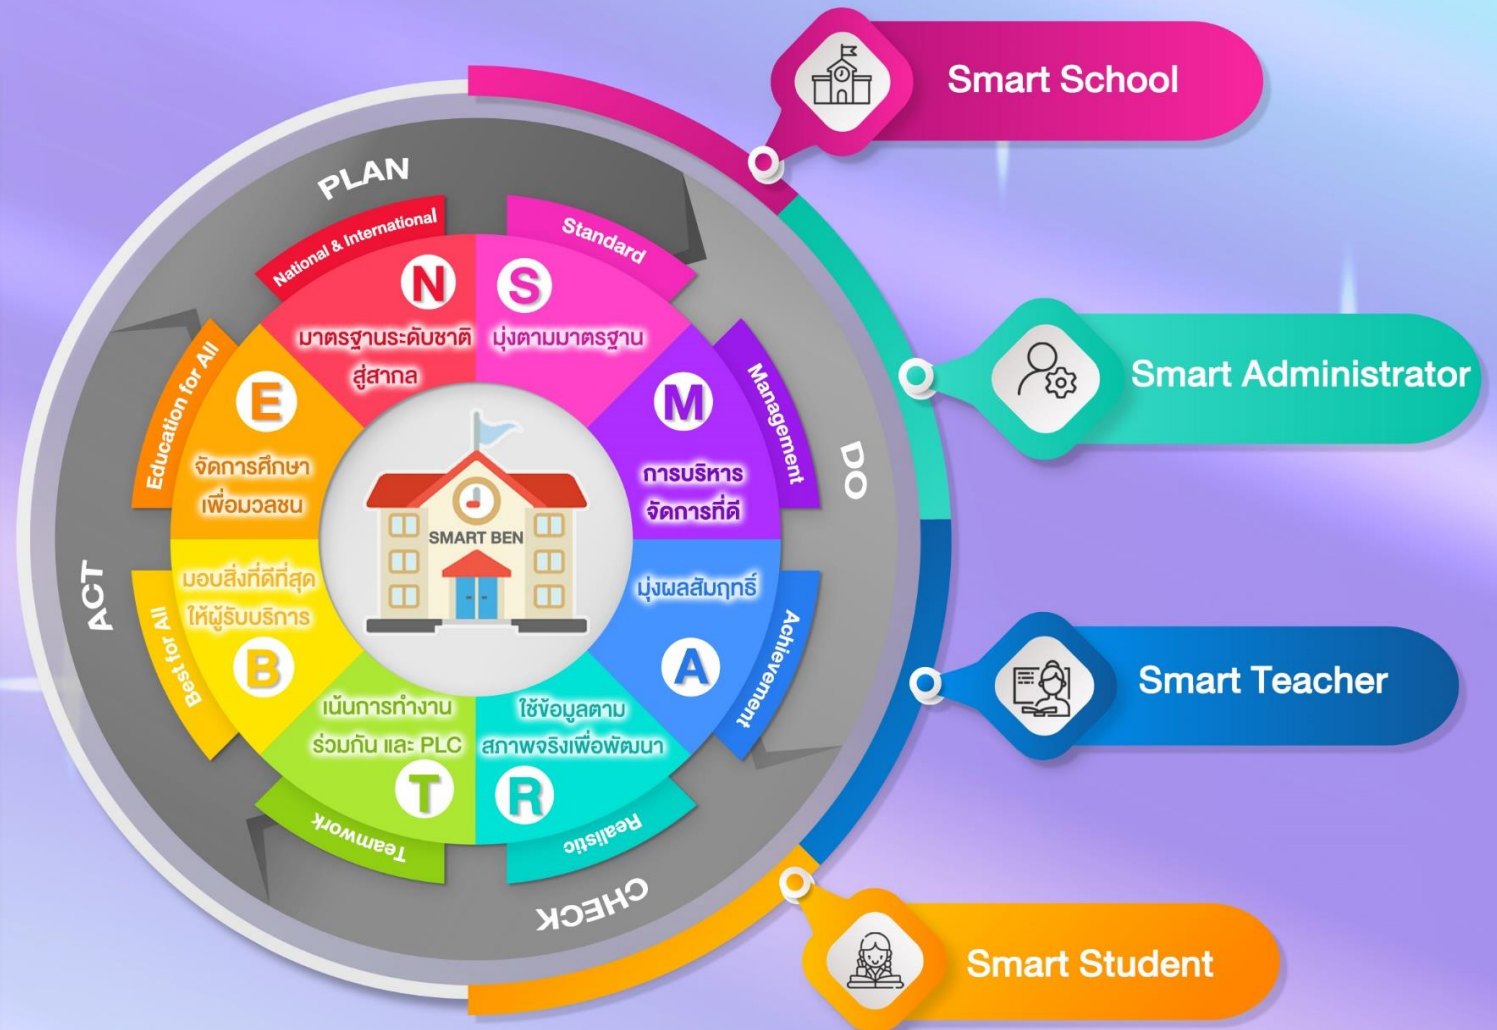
PLAN

National & International
N
มาตรฐานระดับชาติสู่สากล

Standard
S
มุ่งตามมาตรฐาน

Management
M
การบริหารจัดการที่ดี

DO

Achievement
A
มุ่งผลสัมฤทธิ์

Realistic
R
ใช้ข้อมูลตามสภาพจริงเพื่อพัฒนา

CHECK

Teamwork
T
เน้นการทำงานร่วมกัน และ PLC

Best for All
B
มอบสิ่งที่ดีที่สุดให้ผู้รับบริการ

ACT

Education for All
E
จัดการศึกษาเพื่อมวลชน

SMART BEN

Smart School

Smart Administrator

Smart Teacher

Smart Student